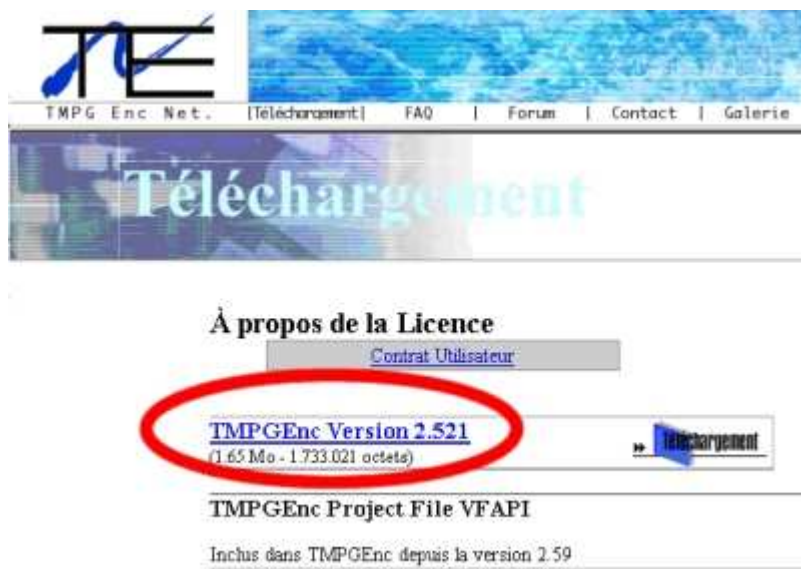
TMPG Enc Net. |Téléchargement| FAQ | Forum | Contact | Galerie

Téléchargement

À propos de la Licence

Contrat Utilisateur

TMPGEnc Version 2.521
(1.65 Mo - 1.733.021 octets)

» Téléchargement

TMPGEnc Project File VFAPI

Inclus dans TMPGEnc depuis la version 2.59